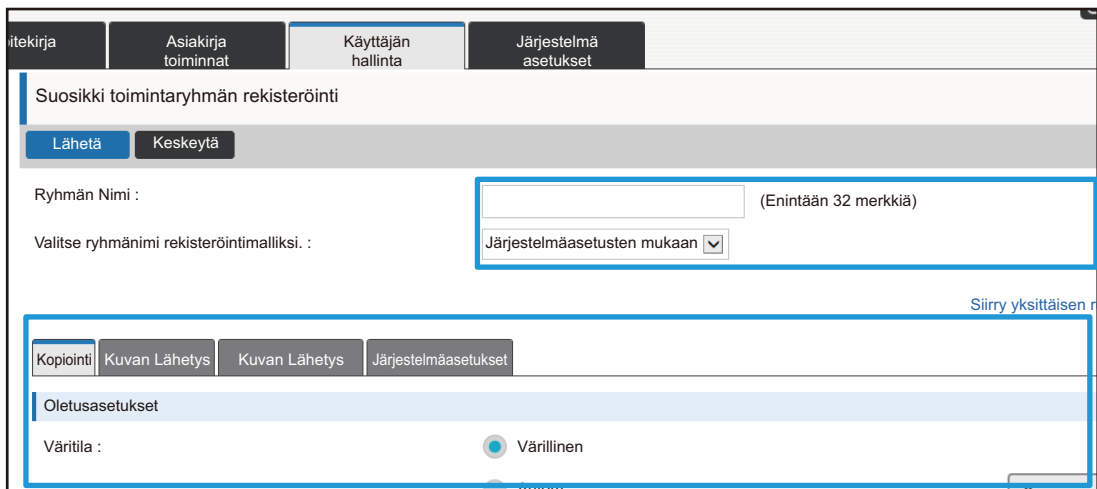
itekirja
Asiakirja toiminnat
Käyttäjän hallinta
Järjestelmä asetukset

Suosikki toimintaryhmän rekisteröinti

Lähetä
Keskeytä

Ryhmän Nimi :
(Enintään 32 merkkiä)

Valitse ryhmänimi rekisteröintimalliksi. :
Järjestelmäasetusten mukaan

Siirry yksittäisen r

Kopiointi
Kuvan Lähetys
Kuvan Lähetys
Järjestelmäasetukset

Oletusasetukset

Väritila :
Värillinen
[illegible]